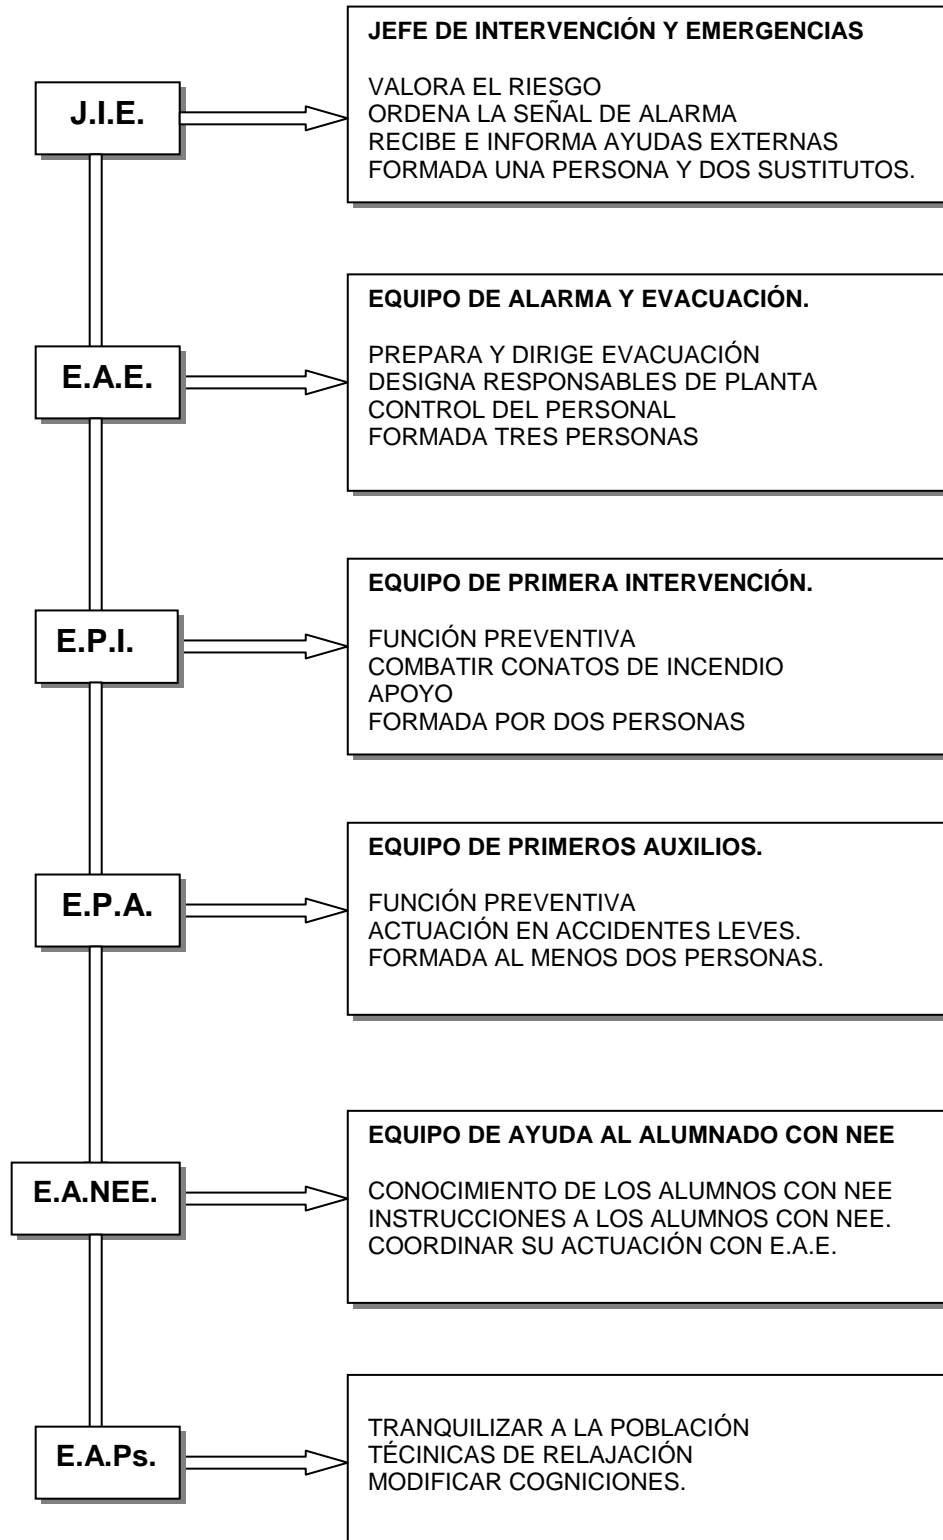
J.I.E.

JEFE DE INTERVENCIÓN Y EMERGENCIAS

VALORA EL RIESGO
ORDENA LA SEÑAL DE ALARMA
RECIBE E INFORMA AYUDAS EXTERNAS
FORMADA UNA PERSONA Y DOS SUSTITUTOS.

E.A.E.

EQUIPO DE ALARMA Y EVACUACIÓN.

PREPARA Y DIRIGE EVACUACIÓN
DESIGNA RESPONSABLES DE PLANTA
CONTROL DEL PERSONAL
FORMADA TRES PERSONAS

E.P.I.

EQUIPO DE PRIMERA INTERVENCIÓN.

FUNCIÓN PREVENTIVA
COMBATIR CONATOS DE INCENDIO
APOYO
FORMADA POR DOS PERSONAS

E.P.A.

EQUIPO DE PRIMEROS AUXILIOS.

FUNCIÓN PREVENTIVA
ACTUACIÓN EN ACCIDENTES LEVES.
FORMADA AL MENOS DOS PERSONAS.

E.A.NEE.

EQUIPO DE AYUDA AL ALUMNADO CON NEE

CONOCIMIENTO DE LOS ALUMNOS CON NEE
INSTRUCCIONES A LOS ALUMNOS CON NEE.
COORDINAR SU ACTUACIÓN CON E.A.E.

E.A.Ps.

TRANQUILIZAR A LA POBLACIÓN
TÉCINICAS DE RELAJACIÓN
MODIFICAR COGNICIONES.